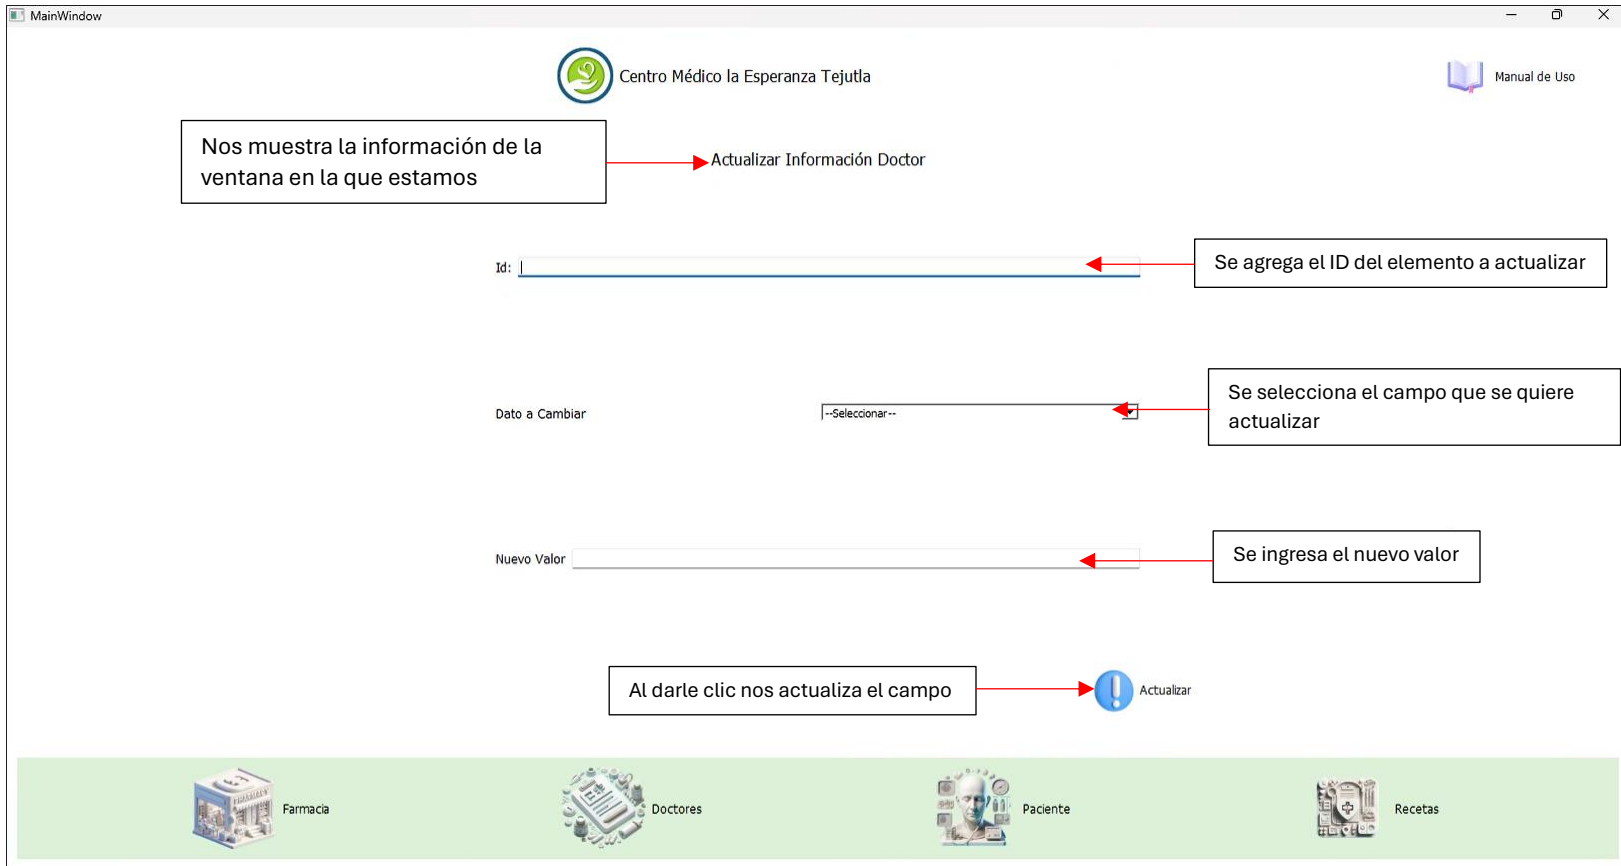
MainWindow

Centro Médico la Esperanza Tejutla

Manual de Uso

Nos muestra la información de la ventana en la que estamos

Actualizar Información Doctor

Id:

Se agrega el ID del elemento a actualizar

Dato a Cambiar

--Seleccionar--

Se selecciona el campo que se quiere actualizar

Nuevo Valor

Se ingresa el nuevo valor

Al darle clic nos actualiza el campo

Actualizar

Farmacia

Doctores

Paciente

Recetas